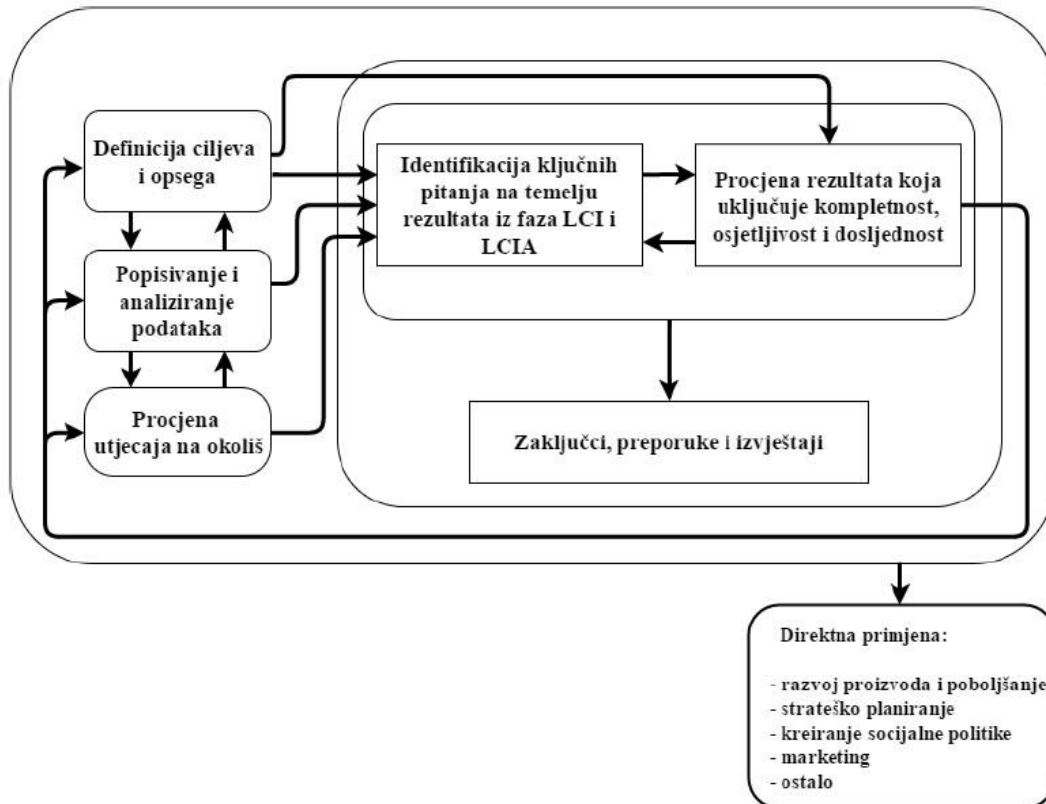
Definicija ciljeva i opsega

Popisivanje i analiziranje podataka

Procjena utjecaja na okoliš

Identifikacija ključnih pitanja na temelju rezultata iz faza LCI i LCIA

Procjena rezultata koja uključuje kompletnost, osjetljivost i dosljednost

Zaključci, preporuke i izvještaji

Direktna primjena:

- razvoj proizvoda i poboljšanje
- strateško planiranje
- kreiranje socijalne politike
- marketing
- ostalo